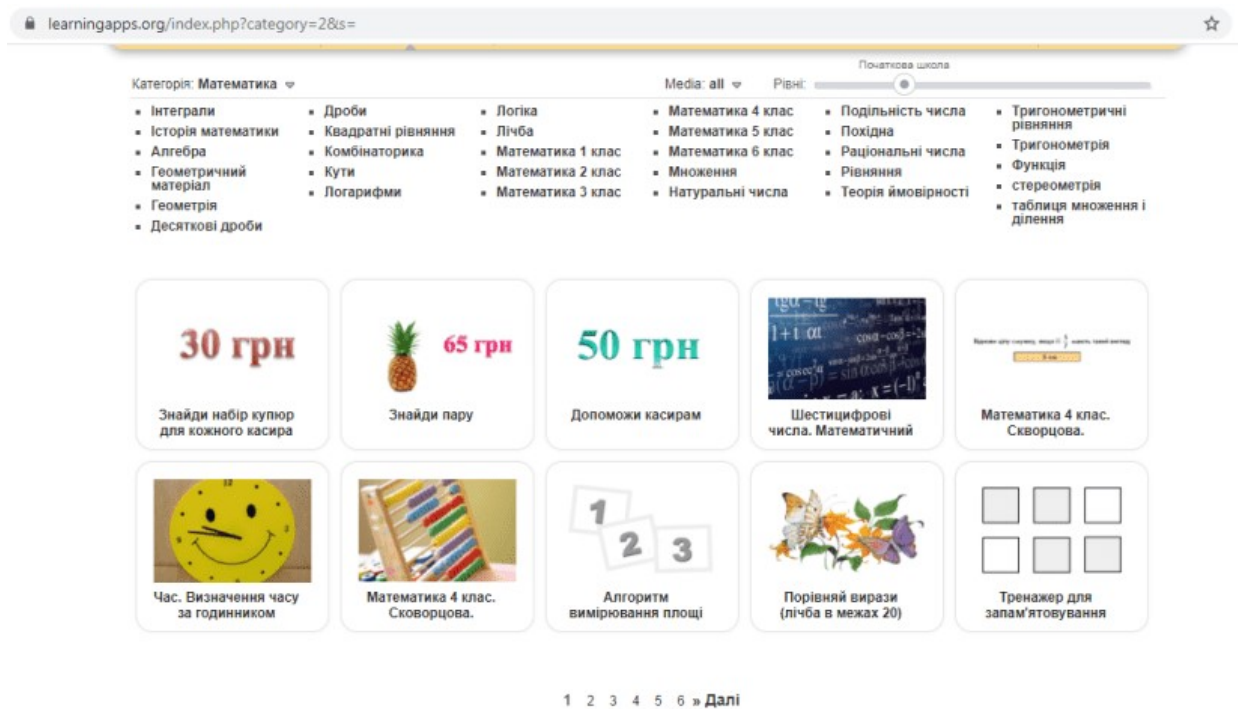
learningapps.org/index.php?category=2&s=

Категорія: Математика

Media: all

Рівні:

Початкова школа

- Інтеграли
- Історія математики
- Алгебра
- Геометричний матеріал
- Геометрія
- Десяткові дроби

- Дроби
- Квадратні рівняння
- Комбінаторика
- Кути
- Логарифми

- Логіка
- Лічба
- Математика 1 клас
- Математика 2 клас
- Математика 3 клас

- Математика 4 клас
- Математика 5 клас
- Математика 6 клас
- Множення
- Натуральні числа

- Подільність числа
- Похідна
- Раціональні числа
- Рівняння
- Теорія ймовірності

- Тригонометричні рівняння
- Тригонометрія
- Функція
- стереометрія
- таблиця множення і ділення

30 грн

Знайди набір купюр для кожного касира

65 грн

Знайди пару

50 грн

Допоможи касирам

Шестицифрові числа. Математичний

Математика 4 клас. Скворцова.

Час. Визначення часу за годинником

Математика 4 клас. Скворцова.

1 2 3

Алгоритм вимірювання площі

Порівняй вирази (лічба в межах 20)

Тренажер для запам'ятовування

1 2 3 4 5 6 » Далі